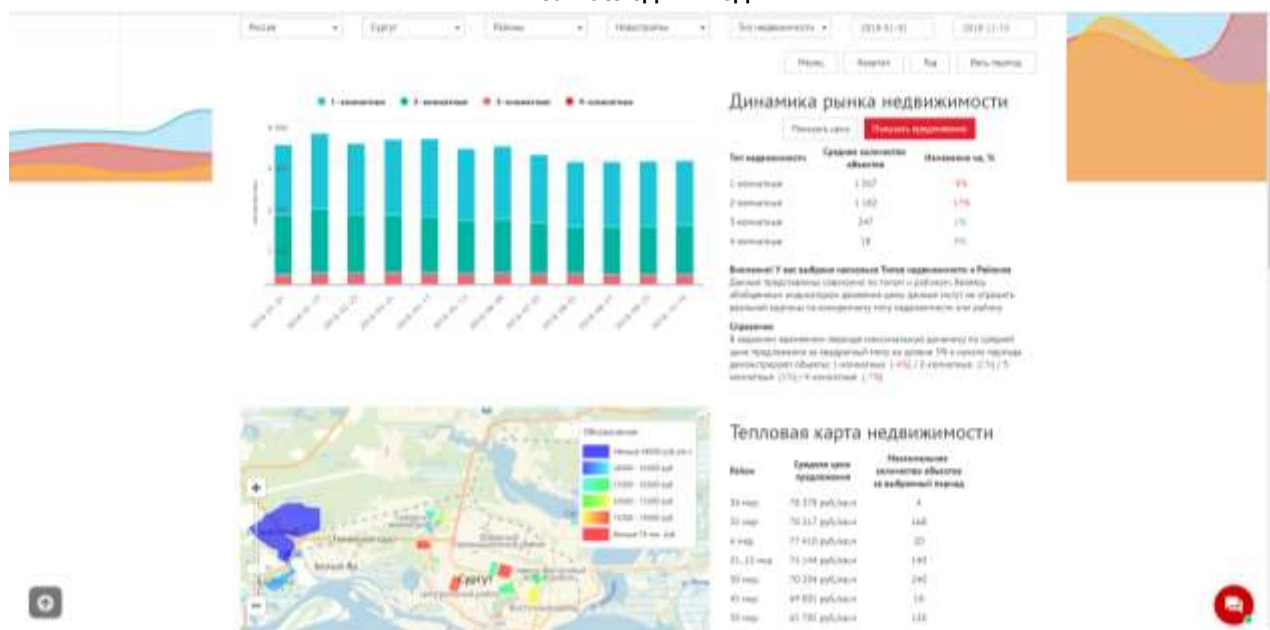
Россия
Сургут
Районы
Новостройки
Тип недвижимости
2018-01-01
2018-11-13

Месяц
Квартал
Год
Весь период

1-комнатные
2-комнатные
3-комнатные
4-комнатные

Динамика рынка недвижимости

Показать цену
Показать предложение

| Тип недвижимости | Среднее количество объектов | Изменение кв. % |
|---|---|---|
| 1-комнатные | 1 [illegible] | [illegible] |
| 2-комнатные | 1 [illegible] | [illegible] |
| 3-комнатные | 247 | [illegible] |
| 4-комнатные | 18 | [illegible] |

Внимание! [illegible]

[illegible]

Справочно

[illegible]

Тепловая карта недвижимости

| Район | Средняя цена предложения | Максимальное количество объектов за выбранный период |
|---|---|---|
| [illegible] | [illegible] | 4 |
| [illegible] | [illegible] | 168 |
| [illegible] | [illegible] | 20 |
| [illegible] | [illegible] | 140 |
| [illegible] | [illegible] | 240 |
| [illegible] | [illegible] | 18 |
| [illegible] | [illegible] | 128 |

Обозначения

Сургут